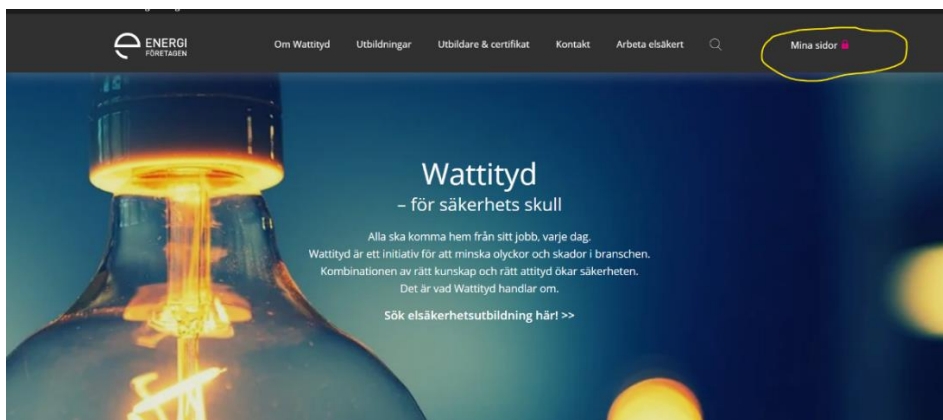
ENERGI FÖRETAGEN

Om Wattityd Utbildningar Utbildare & certifikat Kontakt Arbeta elsäkert Mina sidor

Wattityd
– för säkerhets skull

Alla ska komma hem från sitt jobb, varje dag.
Wattityd är ett initiativ för att minska olyckor och skador i branschen.
Kombinationen av rätt kunskap och rätt attityd ökar säkerheten.
Det är vad Wattityd handlar om.

Sök elsäkerhetsutbildning här! >>